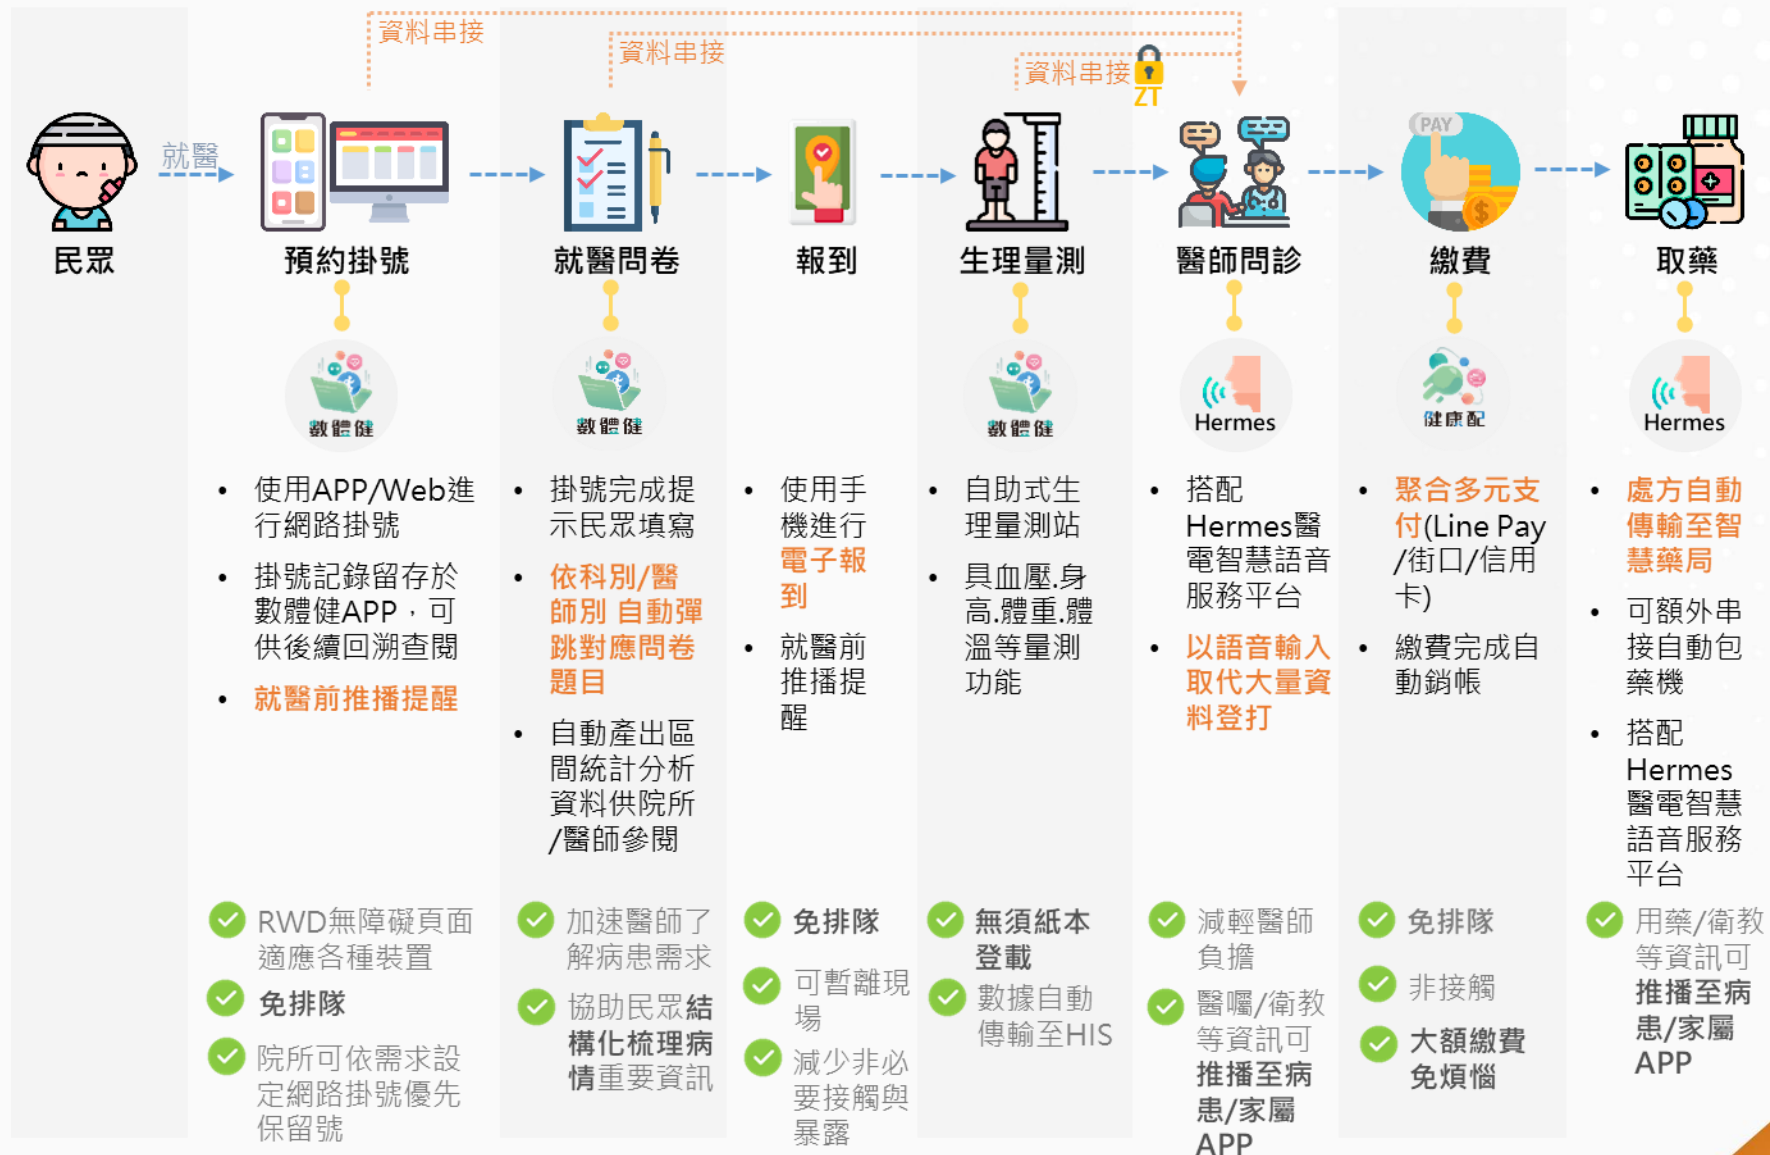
資料串接
資料串接
資料串接
ZT

就醫

民眾

預約掛號

數體健

• 使用APP/Web進行網路掛號
• 掛號記錄留存於數體健APP，可供後續回溯查閱
• 就醫前推播提醒

RWD無障礙頁面適應各種裝置
免排隊
院所可依需求設定網路掛號優先保留號

就醫問卷

數體健

• 掛號完成提示民眾填寫
• 依科別/醫師別 自動彈跳對應問卷題目
• 自動產出區間統計分析資料供院所/醫師參閱

加速醫師了解病患需求
協助民眾結構化梳理病情重要資訊

報到

• 使用手機進行電子報到
• 就醫前推播提醒

免排隊
可暫離現場
減少非必要接觸與暴露

生理量測

數體健

• 自助式生理量測站
• 具血壓.身高.體重.體溫等量測功能

無須紙本登載
數據自動傳輸至HIS

醫師問診

Hermes

• 搭配Hermes醫電智慧語音服務平台
• 以語音輸入取代大量資料登打

減輕醫師負擔
醫囑/衛教等資訊可推播至病患/家屬APP

繳費

PAY

健康配

• 聚合多元支付(Line Pay/街口/信用卡)
• 繳費完成自動銷帳

免排隊
非接觸
大額繳費免煩惱

取藥

Hermes

• 處方自動傳輸至智慧藥局
• 可額外串接自動包藥機
• 搭配Hermes醫電智慧語音服務平台

用藥/衛教等資訊可推播至病患/家屬APP